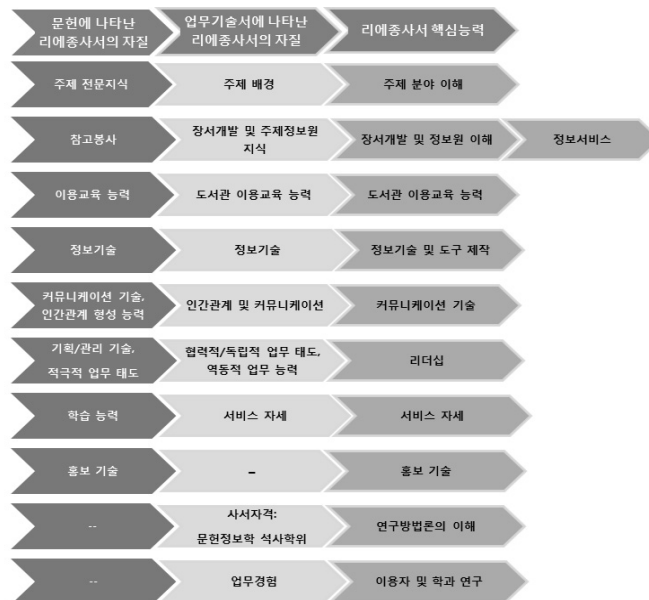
| 문헌에 나타난 리에종사서의 자질 | 업무기술서에 나타난 리에종사서의 자질 | 리에종사서 핵심능력 | |
|---|---|---|---|
| 주제 전문지식 | 주제 배경 | 주제 분야 이해 | |
| 참고봉사 | 장서개발 및 주제정보원 지식 | 장서개발 및 정보원 이해 | 정보서비스 |
| 이용교육 능력 | 도서관 이용교육 능력 | 도서관 이용교육 능력 | |
| 정보기술 | 정보기술 | 정보기술 및 도구 제작 | |
| 커뮤니케이션 기술, 인간관계 형성 능력 | 인간관계 및 커뮤니케이션 | 커뮤니케이션 기술 | |
| 기획/관리 기술, 적극적 업무 태도 | 협력적/독립적 업무 태도, 역동적 업무 능력 | 리더십 | |
| 학습 능력 | 서비스 자세 | 서비스 자세 | |
| 홍보 기술 | – | 홍보 기술 | |
| -- | 사서자격: 문헌정보학 석사학위 | 연구방법론의 이해 | |
| -- | 업무경험 | 이용자 및 학과 연구 | |